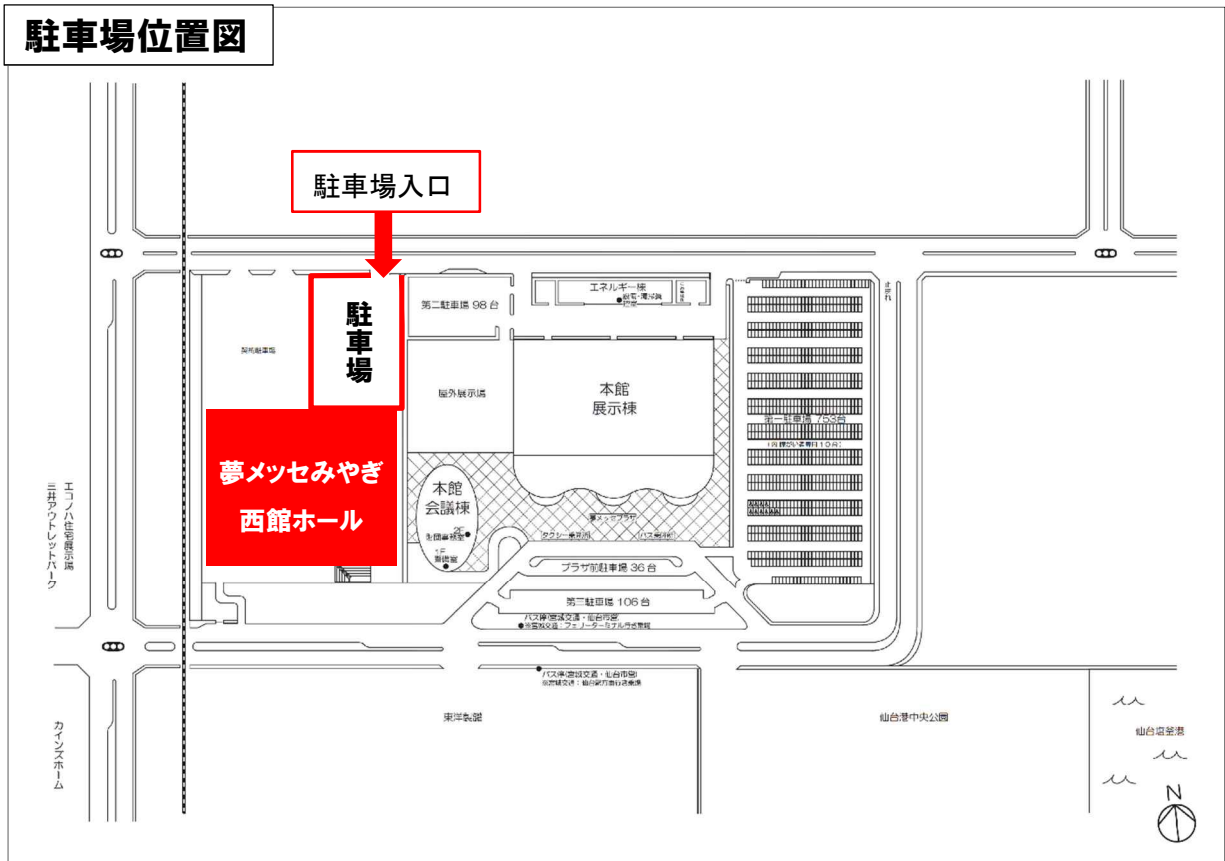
駐車場位置図

駐車場入口

駐車場

臨時駐車場

第二駐車場 98 台

エネルギー棟

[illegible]

屋外展示場

本館
展示棟

第一駐車場 753 台

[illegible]

夢メッセみやぎ
西館ホール

本館
会議棟

2F
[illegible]

1F
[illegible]

夢メッセプラザ

タクシー乗降所

バス乗降所

プラザ前駐車場 36 台

第三駐車場 106 台

バス停(宮城交通・仙台市営)
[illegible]

バス停(宮城交通・仙台市営)
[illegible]

東洋製罐

仙台港中央公園

仙台塩釜港

エコノハ住宅展示場
三井アウトレットパーク

カインズホーム

N